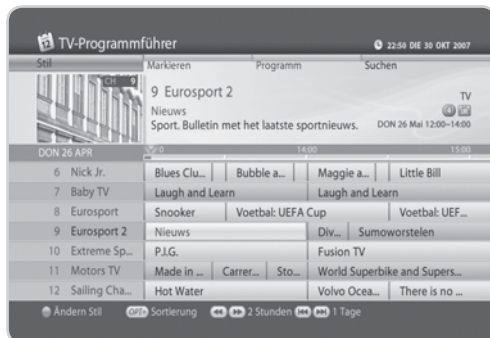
TV-Programmführer

22:50 DIE 30 OKT 2007

Stil | Markieren | Programm | Suchen

CH 9

9 Eurosport 2

TV

Nieuws

Sport. Bulletin met het laatste sportnieuws.

DON 26 Mai 12:00~14:00

DON 26 APR

14:00

15:00

| | |
|---|---|
| 6 Nick Jr. | Blues Clu... \| Bubble a... \| Maggie a... \| Little Bill |
| 7 Baby TV | Laugh and Learn \| Laugh and Learn |
| 8 Eurosport | Snooker \| Voetbal: UEFA Cup \| Voetbal: UEF... |
| 9 Eurosport 2 | Nieuws \| Div... \| Sumoworstelen |
| 10 Extreme Sp... | P.I.G. \| Fusion TV |
| 11 Motors TV | Made in ... \| Carrer... \| Sto... \| World Superbike and Supers... |
| 12 Sailing Cha... | Hot Water \| Volvo Ocea... \| There is no ... |

Ändern Stil  OPT Sortierung  2 Stunden  1 Tage